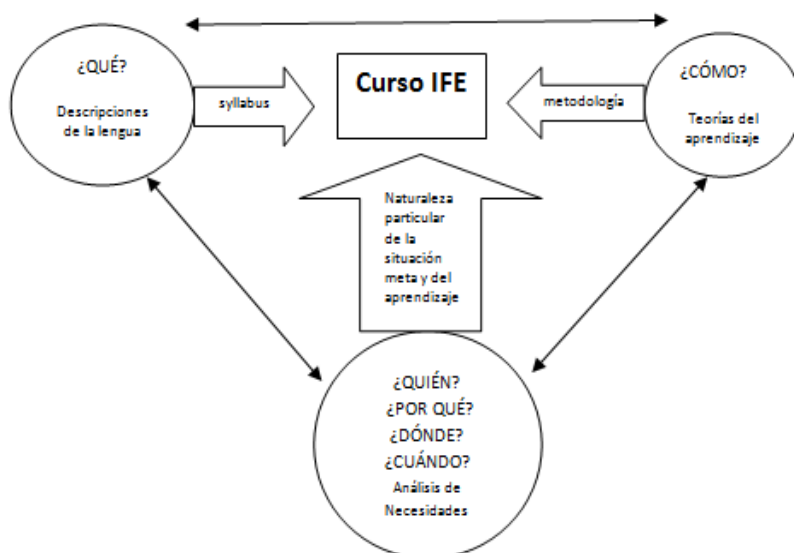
¿QUÉ?

Descripciones de la lengua

syllabus

Curso IFE

metodología

¿CÓMO?

Teorías del aprendizaje

Naturaleza particular de la situación meta y del aprendizaje

¿QUIÉN?
¿POR QUÉ?
¿DÓNDE?
¿CUÁNDO?
Análisis de Necesidades